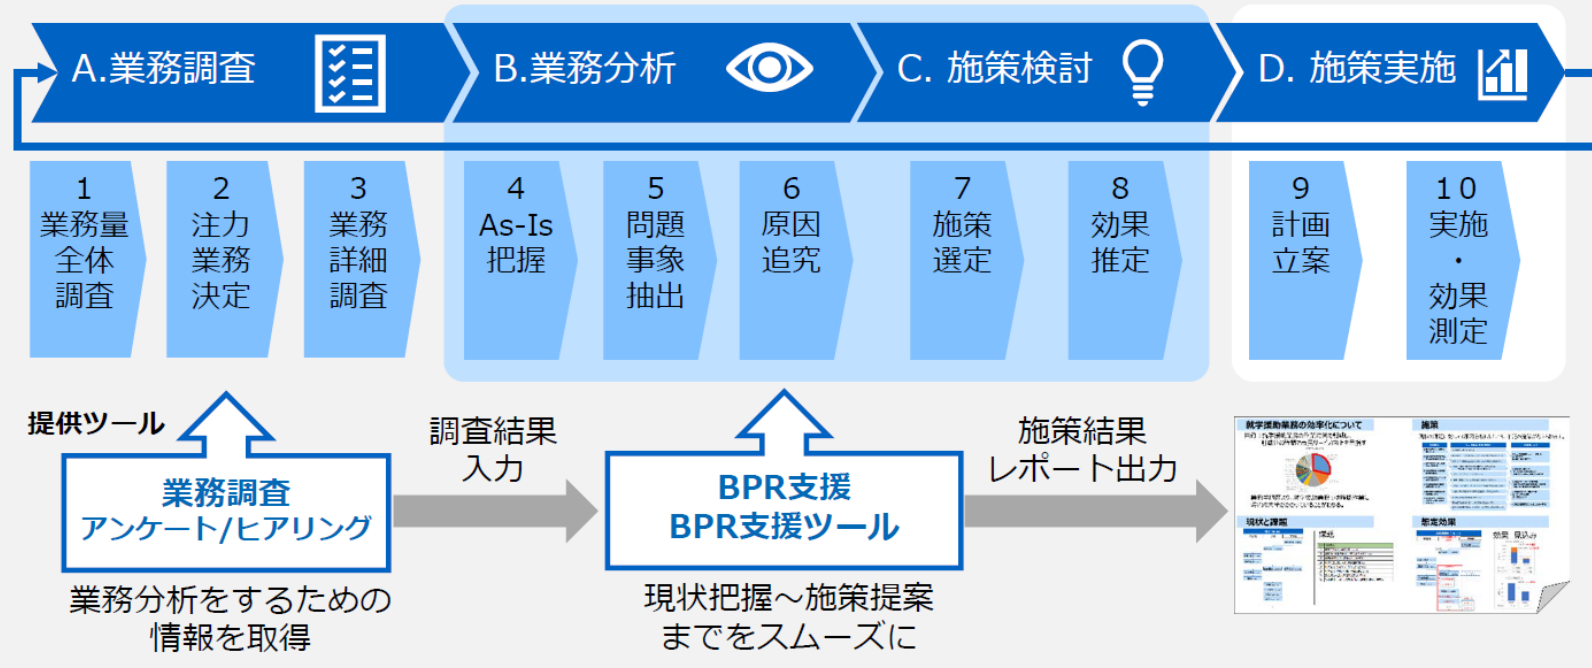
A.業務調査

B.業務分析

C. 施策検討

D. 施策実施

1
業務量
全体
調査

2
注力
業務
決定

3
業務
詳細
調査

4
As-Is
把握

5
問題
事象
抽出

6
原因
追究

7
施策
選定

8
効果
推定

9
計画
立案

10
実施
・
効果
測定

提供ツール

業務調査
アンケート/ヒアリング

業務分析をするための
情報を取得

調査結果
入力

BPR支援
BPR支援ツール

現状把握～施策提案
までをスムーズに

施策結果
レポート出力

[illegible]